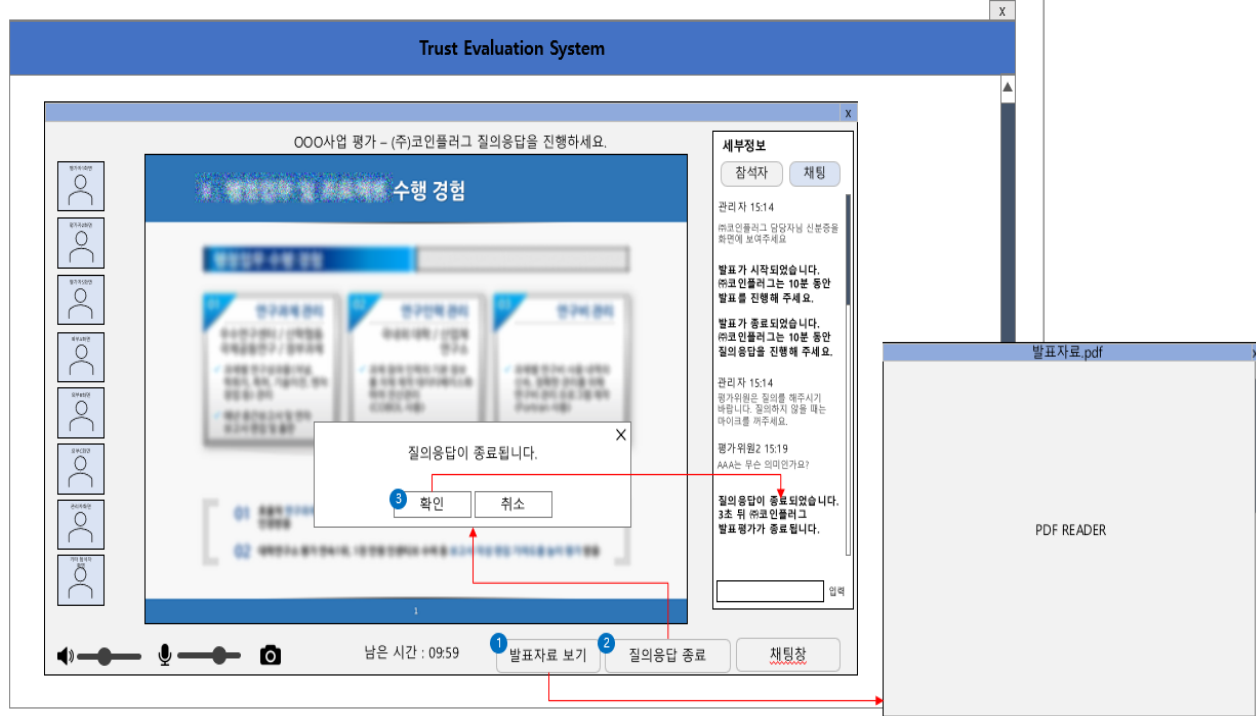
X

Trust Evaluation System

X

OOO사업 평가 – (주)코인플러그 질의응답을 진행하세요.

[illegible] 수행 경험

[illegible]

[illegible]

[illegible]

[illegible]

01 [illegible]

02 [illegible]

1

세부정보

참석자 채팅

관리자 15:14
㈜코인플러그 담당자님 신분증을 화면에 보여주세요

발표가 시작되었습니다. ㈜코인플러그는 10분 동안 발표를 진행해 주세요.

발표가 종료되었습니다. ㈜코인플러그는 10분 동안 질의응답을 진행해 주세요.

관리자 15:14
평가위원은 질의를 해주시기 바랍니다. 질의하지 않을 때는 마이크를 꺼주세요.

평가위원2 15:19
AAA는 무슨 의미인가요?

질의응답이 종료되었습니다. 3초 뒤 ㈜코인플러그 발표평가가 종료됩니다.

입력

질의응답이 종료됩니다.

3 확인 취소

남은 시간 : 09:59

1 발표자료 보기

2 질의응답 종료

채팅창

발표자료.pdf

PDF READER